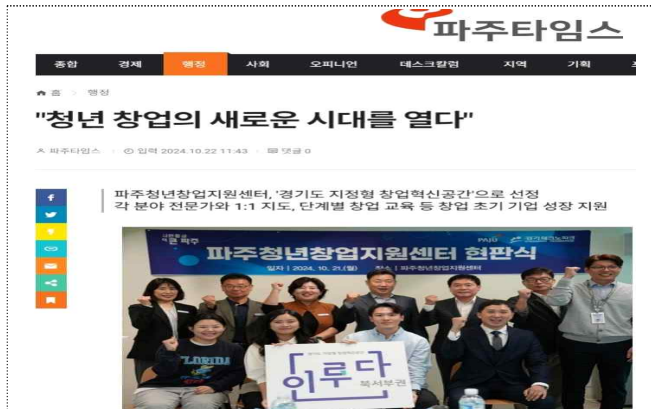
파주타임스

종합 경제 행정 사회 오피니언 데스크칼럼 지역 기획

홈 > 행정

"청년 창업의 새로운 시대를 열다"

파주타임스 입력 2024.10.22 11:43 댓글 0

파주청년창업지원센터, '경기도 지정형 창업혁신공간'으로 선정
각 분야 전문가와 1:1 지도, 단계별 창업 교육 등 창업 초기 기업 성장 지원

파주청년창업지원센터 현판식

일자 | 2024. 10. 21.(월) 장소 | 파주청년창업지원센터

FLORIDA

인루다
북서부권